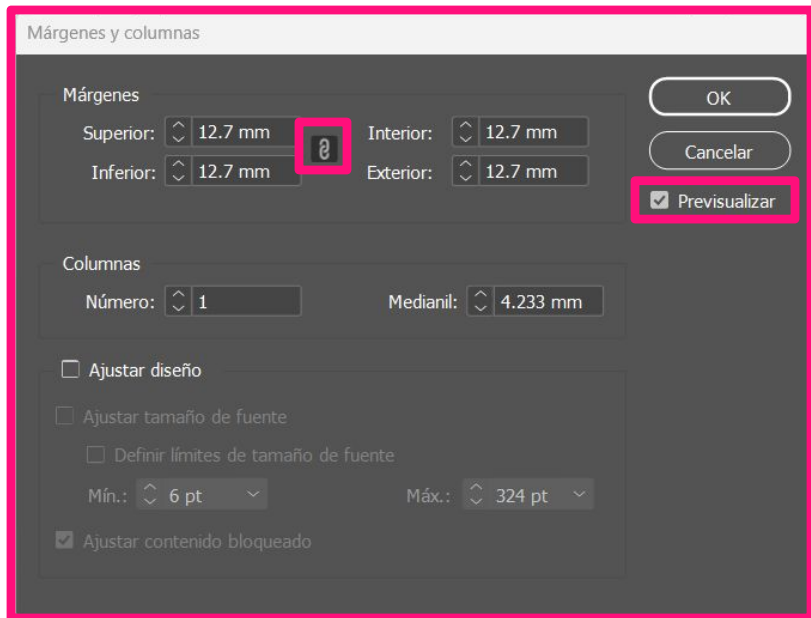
Márgenes y columnas

Márgenes

Superior: 12.7 mm

Inferior: 12.7 mm

Interior: 12.7 mm

Exterior: 12.7 mm

OK

Cancelar

Previsualizar

Columnas

Número: 1

Medianil: 4.233 mm

Ajustar diseño

Ajustar tamaño de fuente

Definir límites de tamaño de fuente

Mín.: 6 pt

Máx.: 324 pt

Ajustar contenido bloqueado